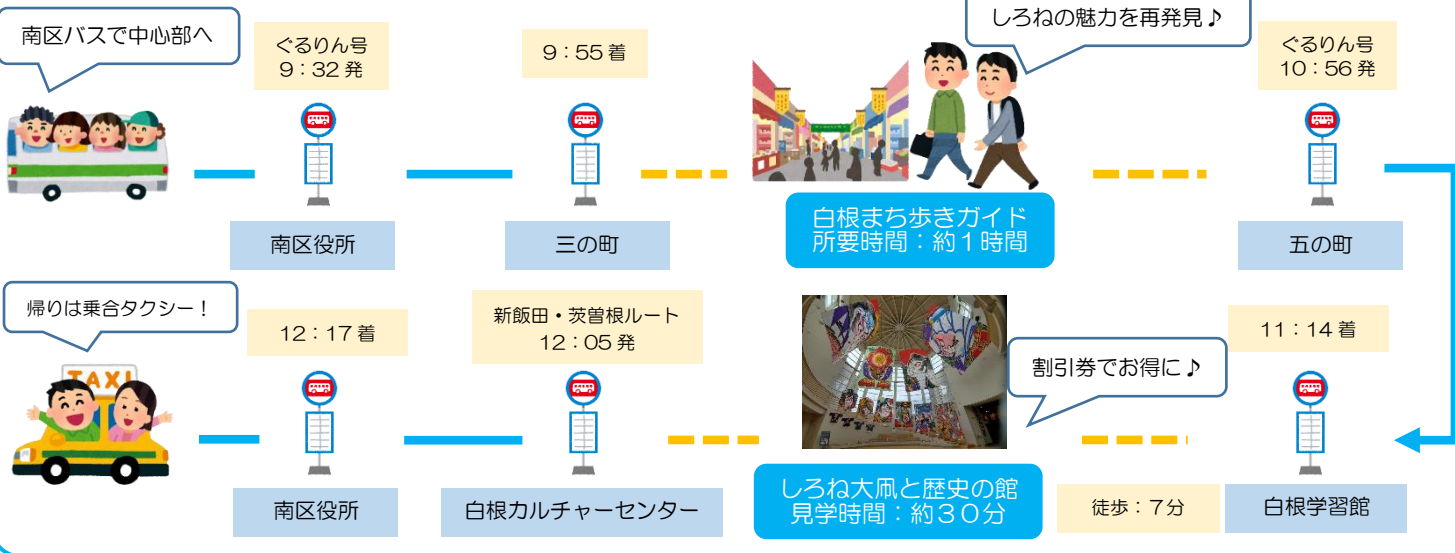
南区バスで中心部へ

ぐるりん号
9：32 発

9：55 着

しろねの魅力を再発見♪

ぐるりん号
10：56 発

南区役所

三の町

白根まち歩きガイド
所要時間：約１時間

五の町

帰りは乗合タクシー！

TAXI

12：17 着

新飯田・茨曽根ルート
12：05 発

割引券でお得に♪

11：14 着

南区役所

白根カルチャーセンター

しろね大凧と歴史の館
見学時間：約３０分

徒歩：７分

白根学習館